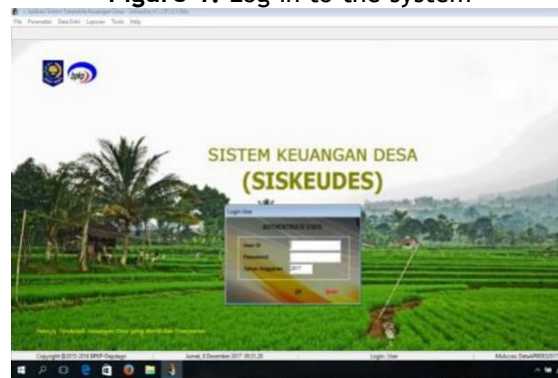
Figure 1. Log in to the system

File Parameter Data Entri Laporan Tools Help

SISTEM KEUANGAN DESA
(SISKEUDES)

Login User

AUTENTIKASI USER

User ID
Password
Tahun Anggaran 2017

OK Batal

Copyright @2015-2016 BPKP-Depdagri | Jumat, 8 Desember 2017 09:31:28 | Login: User